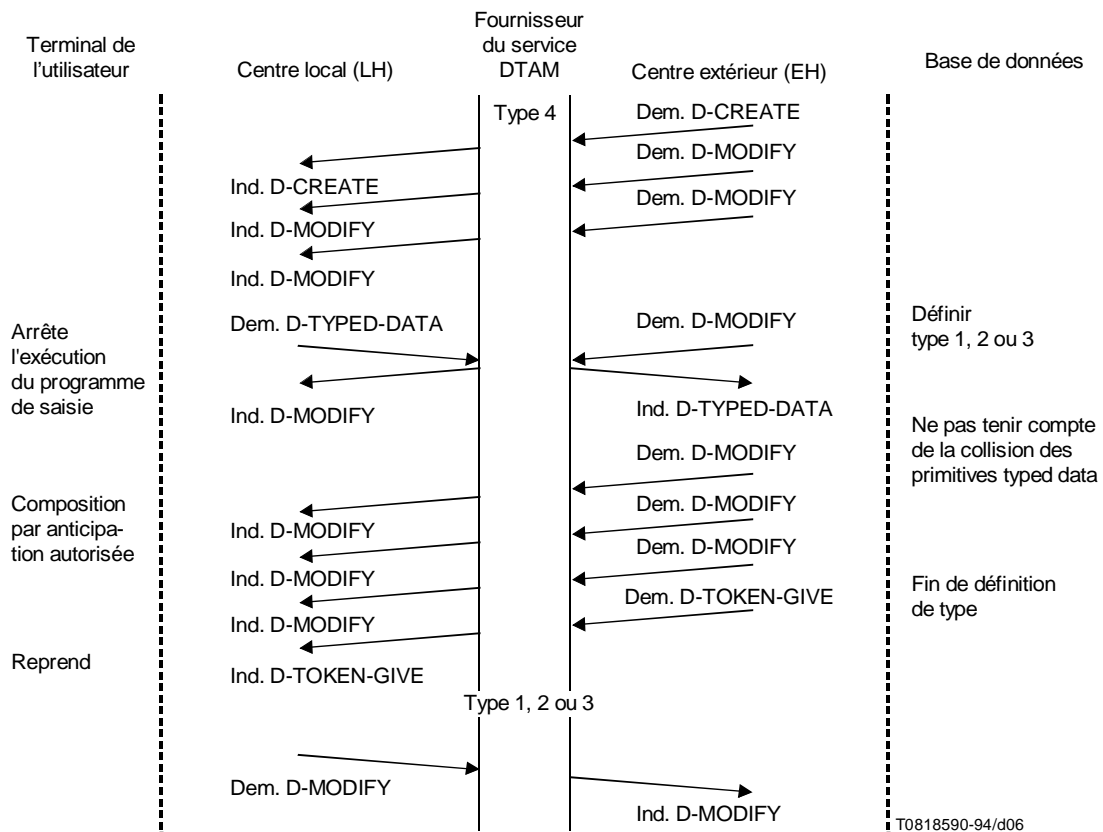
Terminal de l'utilisateur

Centre local (LH)

Fournisseur du service DTAM

Centre extérieur (EH)

Base de données

Type 4

Dem. D-CREATE

Dem. D-MODIFY

Ind. D-CREATE

Dem. D-MODIFY

Ind. D-MODIFY

Ind. D-MODIFY

Arrête l'exécution du programme de saisie

Dem. D-TYPED-DATA

Dem. D-MODIFY

Définir type 1, 2 ou 3

Ind. D-MODIFY

Ind. D-TYPED-DATA

Ne pas tenir compte de la collision des primitives typed data

Dem. D-MODIFY

Composition par anticipation autorisée

Dem. D-MODIFY

Ind. D-MODIFY

Dem. D-MODIFY

Ind. D-MODIFY

Fin de définition de type

Dem. D-TOKEN-GIVE

Ind. D-MODIFY

Reprend

Ind. D-TOKEN-GIVE

Type 1, 2 ou 3

Dem. D-MODIFY

Ind. D-MODIFY

T0818590-94/d06